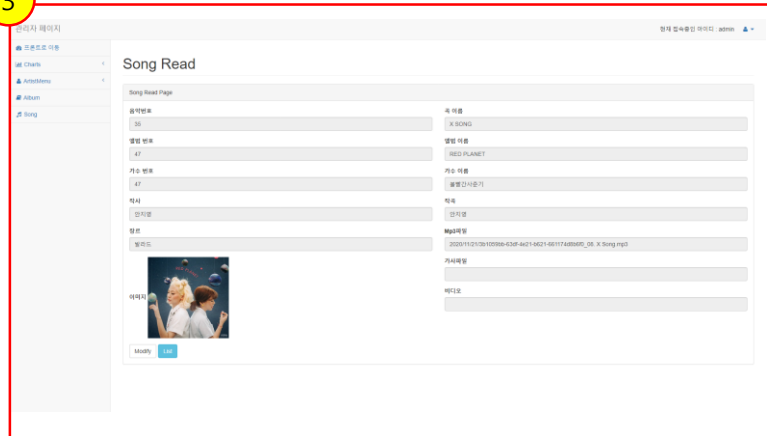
5

관리자 페이지

현재 접속중인 아이디 : admin

프론트로 이동
Charts
ArtistMenu
Album
Song

Song Read

Song Read Page

음악번호
39

곡 이름
X SONG

앨범 번호
47

앨범 이름
RED PLANET

가수 번호
47

가수 이름
볼빨간사춘기

작사
안지영

작곡
안지영

장르
발라드

Mp3파일
2020/11/21/3b1059bb-63df-4e21-b621-661174d8bbf0_08. X Song.mp3

가사파일

이미지

비디오

Modify
List